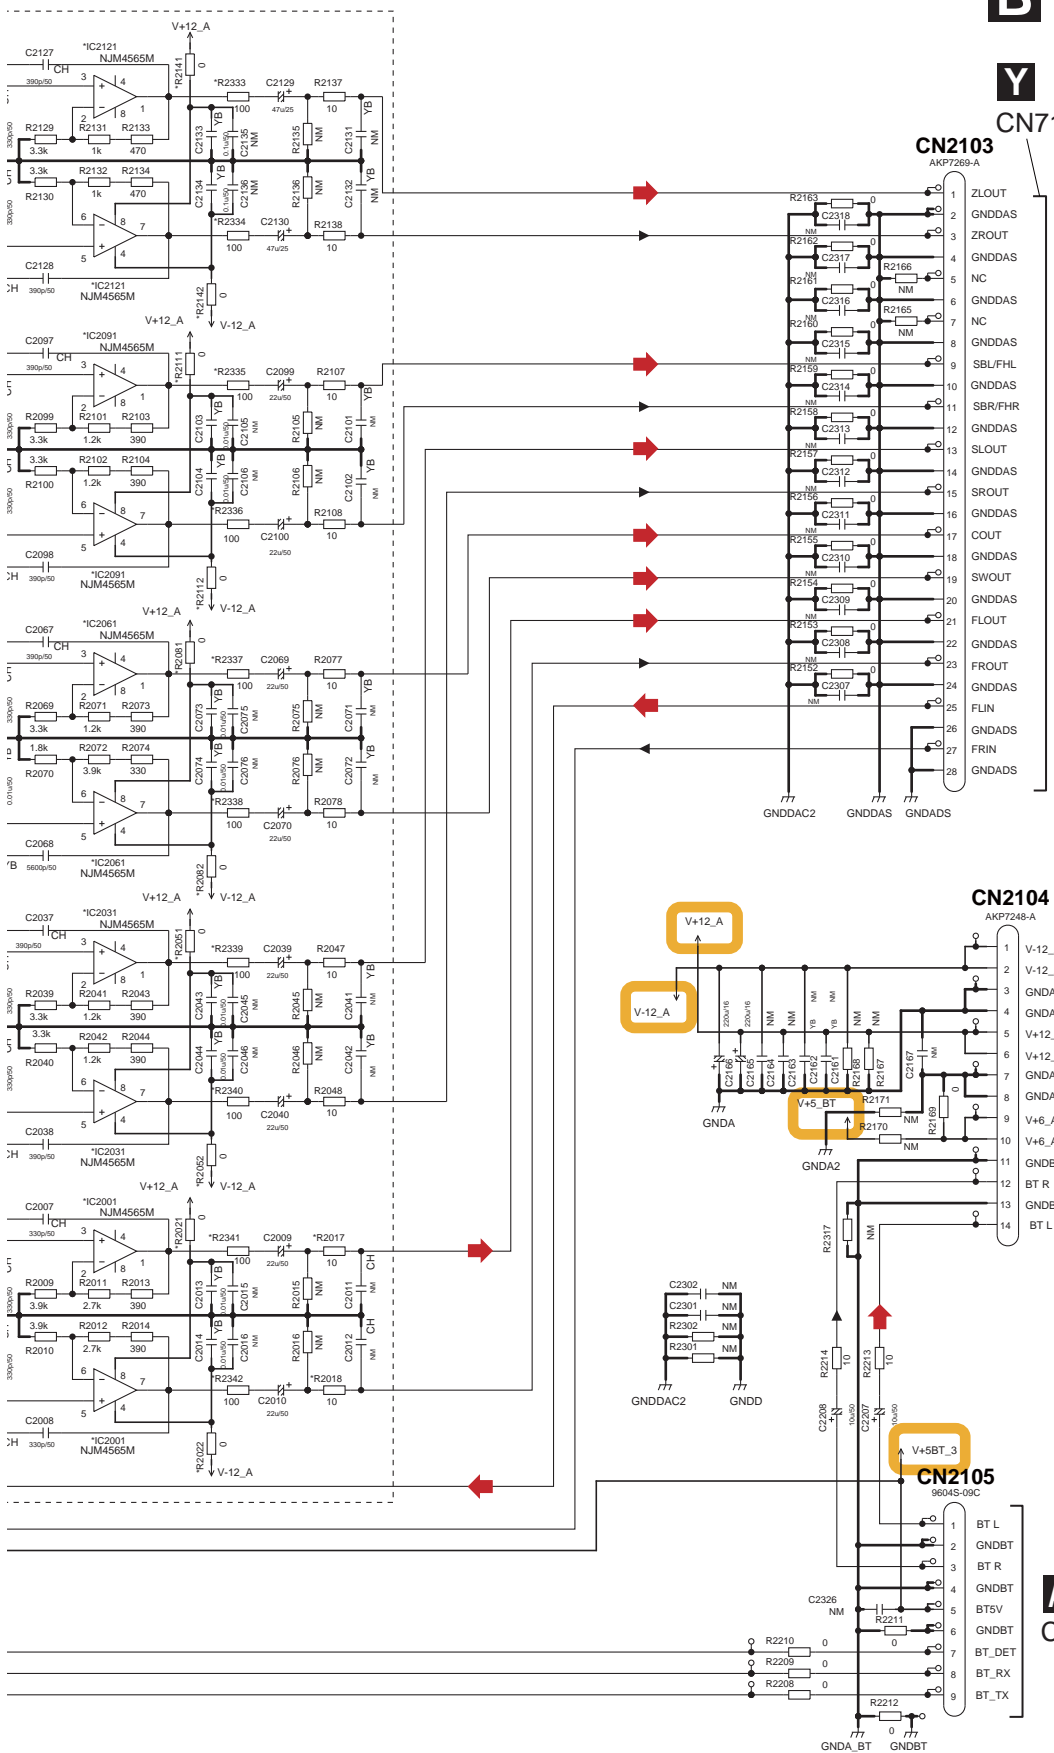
B
Y
CN71
CN2103
AKP7269-A
1 ZLOUT
2 GNDDAS
3 ZROUT
4 GNDDAS
5 NC
6 GNDDAS
7 NC
8 GNDDAS
9 SBL/FHL
10 GNDDAS
11 SBR/FHR
12 GNDDAS
13 SLOUT
14 GNDDAS
15 SROUT
16 GNDDAS
17 COUT
18 GNDDAS
19 SWOUT
20 GNDDAS
21 FLOUT
22 GNDDAS
23 FROUT
24 GNDDAS
25 FLIN
26 GNDADS
27 FRIN
28 GNDADS
GNDDAC2 GNDDAS GNDADS

V+12_A
C2127 *IC2121 NJM4565M
390p/50 CH
*R2141 0
*R2333 100 C2129 47u/25 R2137 10 YB
R2129 3.3k R2131 1k R2133 470
C2133 YB C2135 NM R2135 NM C2131 NM
R2130 3.3k R2132 1k R2134 470
C2134 YB C2136 NM R2136 NM C2132 NM YB
*R2334 100 C2130 47u/25 R2138 10
C2128 390p/50 *IC2121 NJM4565M
*R2142 0 V-12_A

C2097 *IC2091 NJM4565M 390p/50 CH
*R2111 0 *R2335 100 C2099 22u/50 R2107 10 YB
R2099 3.3k R2101 1.2k R2103 390
C2103 YB C2105 NM R2105 NM C2101 NM
R2100 3.3k R2102 1.2k R2104 390
C2104 YB C2106 NM R2106 NM C2102 NM YB
*R2336 100 C2100 22u/50 R2108 10
C2098 390p/50 *IC2091 NJM4565M
*R2112 0 V-12_A

C2067 *IC2061 NJM4565M 390p/50 CH
*R2081 0 *R2337 100 C2069 22u/50 R2077 10 YB
R2069 3.3k R2071 1.2k R2073 390
C2073 YB C2075 NM R2075 NM C2071 NM
R2070 1.8k R2072 3.9k R2074 330
C2074 YB C2076 NM R2076 NM C2072 NM YB
*R2338 100 C2070 22u/50 R2078 10
C2068 5600p/50 *IC2061 NJM4565M
*R2082 0 V-12_A

C2037 *IC2031 NJM4565M 390p/50 CH
*R2051 0 *R2339 100 C2039 22u/50 R2047 10 YB
R2039 3.3k R2041 1.2k R2043 390
C2043 YB C2045 NM R2045 NM C2041 NM
R2040 3.3k R2042 1.2k R2044 390
C2044 YB C2046 NM R2046 NM C2042 NM YB
*R2340 100 C2040 22u/50 R2048 10
C2038 390p/50 *IC2031 NJM4565M
*R2052 0 V-12_A

C2007 *IC2001 NJM4565M 330p/50 CH
*R2021 0 *R2341 100 C2009 22u/50 *R2017 10 CH
R2009 3.9k R2011 2.7k R2013 390
C2013 YB C2015 NM R2015 NM C2011 NM
R2010 3.9k R2012 2.7k R2014 390
C2014 YB C2016 NM R2016 NM C2012 NM CH
*R2342 100 C2010 22u/50 *R2018 10
C2008 330p/50 *IC2001 NJM4565M
*R2022 0 V-12_A

R2163 C2318 R2162 C2317 R2161 C2316 R2160 C2315 R2159 C2314 R2158 C2313 R2157 C2312 R2156 C2311 R2155 C2310 R2154 C2309 R2153 C2308 R2152 C2307 NM 0
R2166 NM R2165 NM

CN2104
AKP7248-A
1 V-12_
2 V-12_
3 GNDA
4 GNDA
5 V+12_
6 V+12_
7 GNDA
8 GNDA
9 V+6_A
10 V+6_A
11 GNDE
12 BT R
13 GNDE
14 BT L
V+12_A V-12_A
C2166 220u/16 C2165 220u/16 C2164 NM C2163 NM C2162 YB C2161 NM R2168 NM R2167 NM C2167 NM R2169 0
V+5_BT R2171 NM R2170 NM
GNDA GNDA2
C2302 NM C2301 NM R2302 NM R2301 NM
GNDDAC2 GNDD
R2317 NM
R2214 10 R2213 10
C2208 10u/50 C2207 10u/50
V+5BT_3
CN2105
9604S-09C
1 BT L
2 GNDBT
3 BT R
4 GNDBT
5 BT5V
6 GNDBT
7 BT_DET
8 BT_RX
9 BT_TX
C2326 NM R2211 0
R2210 0 R2209 0 R2208 0
R2212 0
GNDA_BT GNDBT
A
C